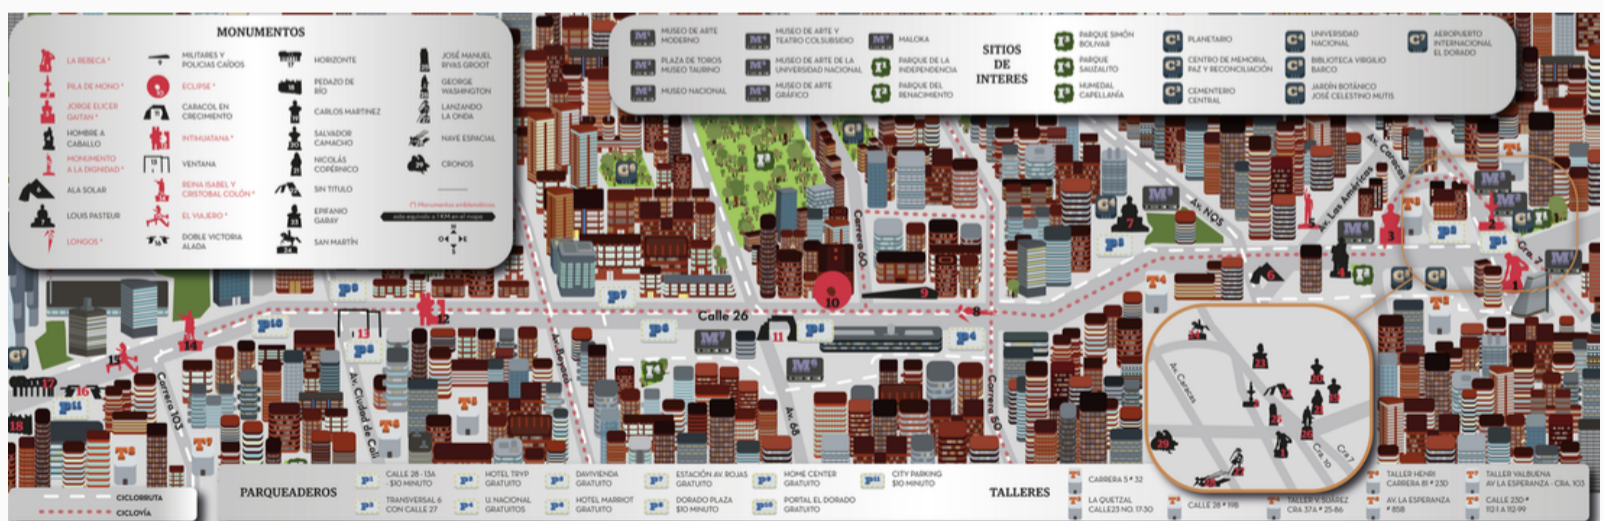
MONUMENTOS

LA REBECA *
PILA DE MONO *
JORGE ELIECER GAITAN *
HOMBRE A CABALLO
MONUMENTO A LA DIGNIDAD *
ALA SOLAR
LOUIS PASTEUR
LONGOS *

MILITARES Y POLICIAS CAIDOS
ECLIPSE *
CARACOL EN CRECIMIENTO
INTIHUATANA *
VENTANA
REINA ISABEL Y CRISTOBAL COLÓN *
EL VIAJERO *
DOBLE VICTORIA ALADA

HORIZONTE
PEDAZO DE RÍO
CARLOS MARTINEZ
SALVADOR CAMACHO
NICOLÁS COPÉRNICO
SIN TÍTULO
EPIFANIO GARAY
SAN MARTÍN

JOSÉ MANUEL RIVAS GROOT
GEORGE WASHINGTON
LANZANDO LA ONDA
NAVE ESPACIAL
CRONOS

(*) Monumentos emblemáticos
esta equivale a 1 KM en el mapa

MUSEO DE ARTE MODERNO
PLAZA DE TOROS MUSEO TAURINO
MUSEO NACIONAL
MUSEO DE ARTE Y TEATRO COLSUBSIDIO
MUSEO DE ARTE DE LA UNIVERSIDAD NACIONAL
MUSEO DE ARTE GRÁFICO
MALOKA
PARQUE DE LA INDEPENDENCIA
PARQUE DEL RENACIMIENTO

SITIOS DE INTERES

PARQUE SIMÓN BOLIVAR
PARQUE SAUZALITO
HUMEDAL CAPELLANÍA
PLANETARIO
CENTRO DE MEMORIA, PAZ Y RECONCILIACIÓN
CEMENTERIO CENTRAL
UNIVERSIDAD NACIONAL
BIBLIOTECA VIRGILIO BARCO
JARDÍN BOTÁNICO JOSÉ CELESTINO MUTIS
AEROPUERTO INTERNACIONAL EL DORADO

Calle 26
Carrera 50
Av. NQS
Av. Las Américas
Av. Caracas
Cra. 7
Carrera 103
Av. Ciudad de Cali
Av. Boyacá
Av. 68
Carrera 50
Av. Caracas
Cra. 10
Cra 7

CICLORRUTA
CICLOVÍA

PARQUEADEROS

CALLE 28 - 13A $10 MINUTO
TRANSVERSAL 6 CON CALLE 27
HOTEL TRYP GRATUITO
U. NACIONAL GRATUITOS
DAVIVIENDA GRATUITO
HOTEL MARRIOT GRATUITO
ESTACIÓN AV. ROJAS GRATUITO
DORADO PLAZA $10 MINUTO
HOME CENTER GRATUITO
PORTAL EL DORADO GRATUITO
CITY PARKING $10 MINUTO

TALLERES

CARRERA 5 # 32
LA QUETZAL CALLE23 NO. 17-30
CALLE 26 * 118
TALLER V. SUAREZ CRA 37A # 25-86
AV. LA ESPERANZA # 85B
TALLER HENRI CARRERA 81 # 23D
TALLER VALBUENA AV LA ESPERANZA - CRA. 103
CALLE 23D # 112 I A 112-99